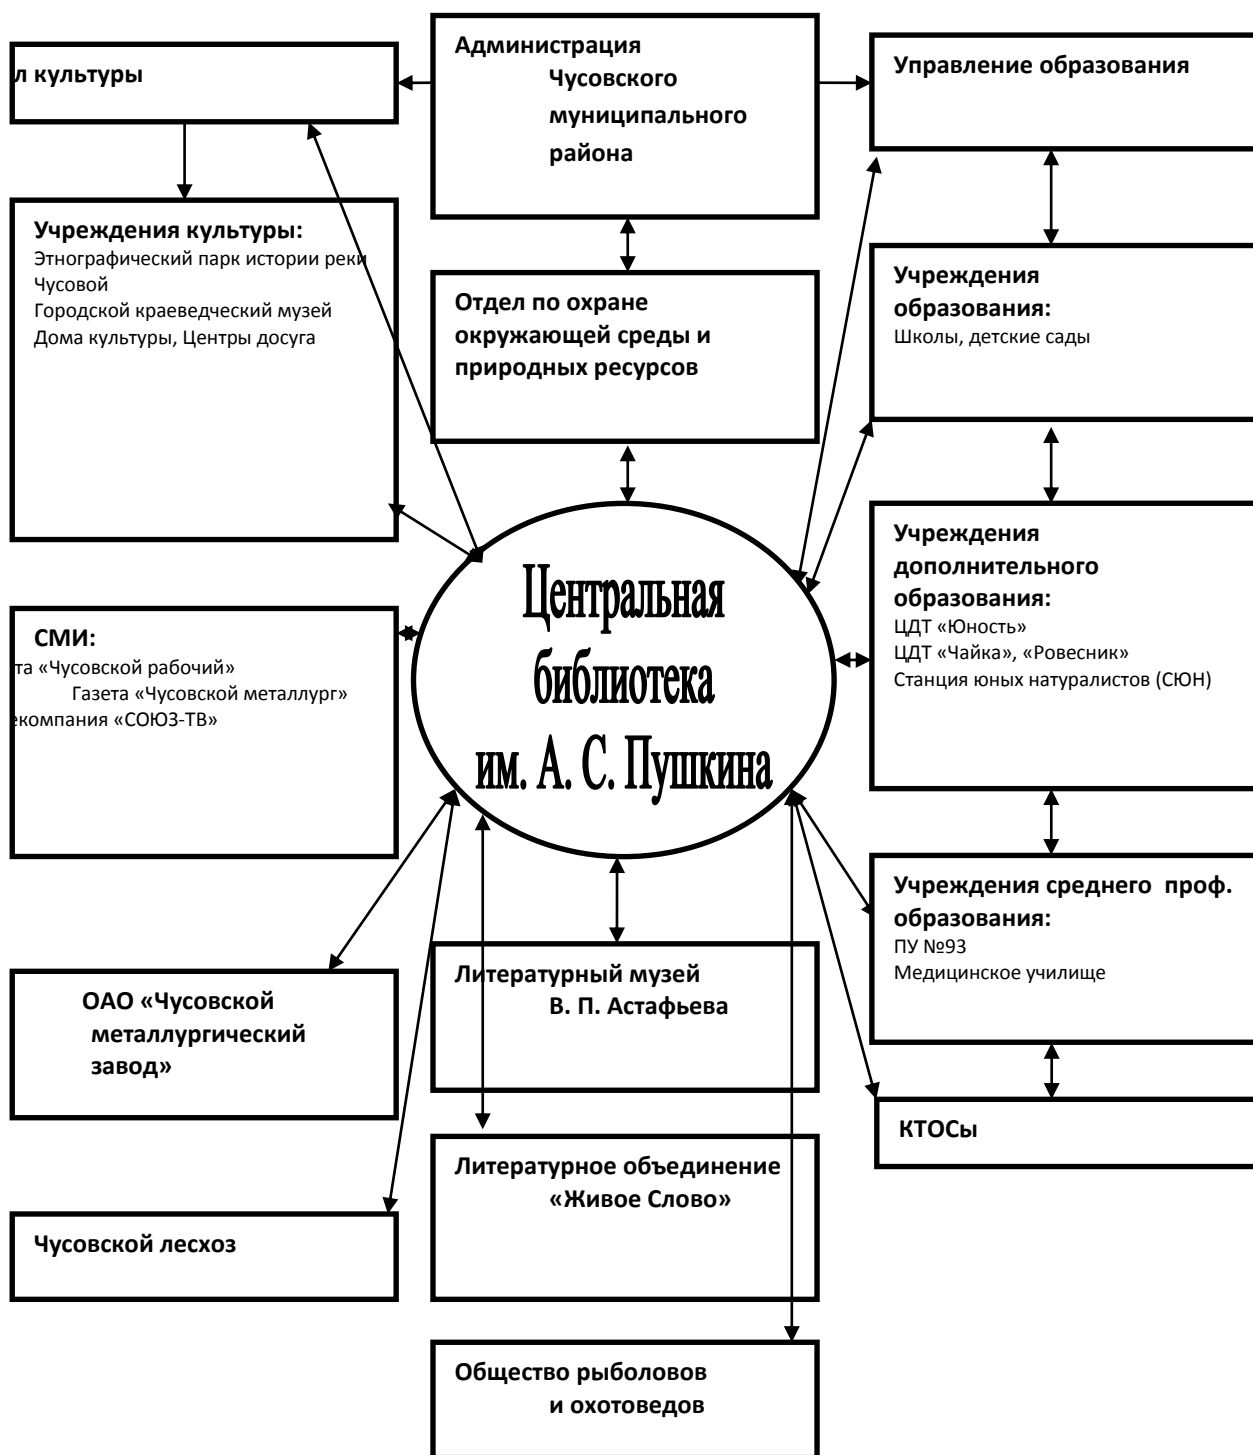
л культуры

Администрация Чусовского муниципального района

Управление образования

Учреждения культуры:
Этнографический парк истории реки Чусовой
Городской краеведческий музей
Дома культуры, Центры досуга

Отдел по охране окружающей среды и природных ресурсов

Учреждения образования:
Школы, детские сады

Учреждения дополнительного образования:
ЦДТ «Юность»
ЦДТ «Чайка», «Ровесник»
Станция юных натуралистов (СЮН)

СМИ:
та «Чусовской рабочий»
Газета «Чусовской металлург»
екомпания «СОЮЗ-ТВ»

Центральная библиотека им. А. С. Пушкина

Учреждения среднего проф. образования:
ПУ №93
Медицинское училище

ОАО «Чусовской металлургический завод»

Литературный музей В. П. Астафьева

КТОСы

Литературное объединение «Живое Слово»

Чусовской лесхоз

Общество рыболовов и охотоведов